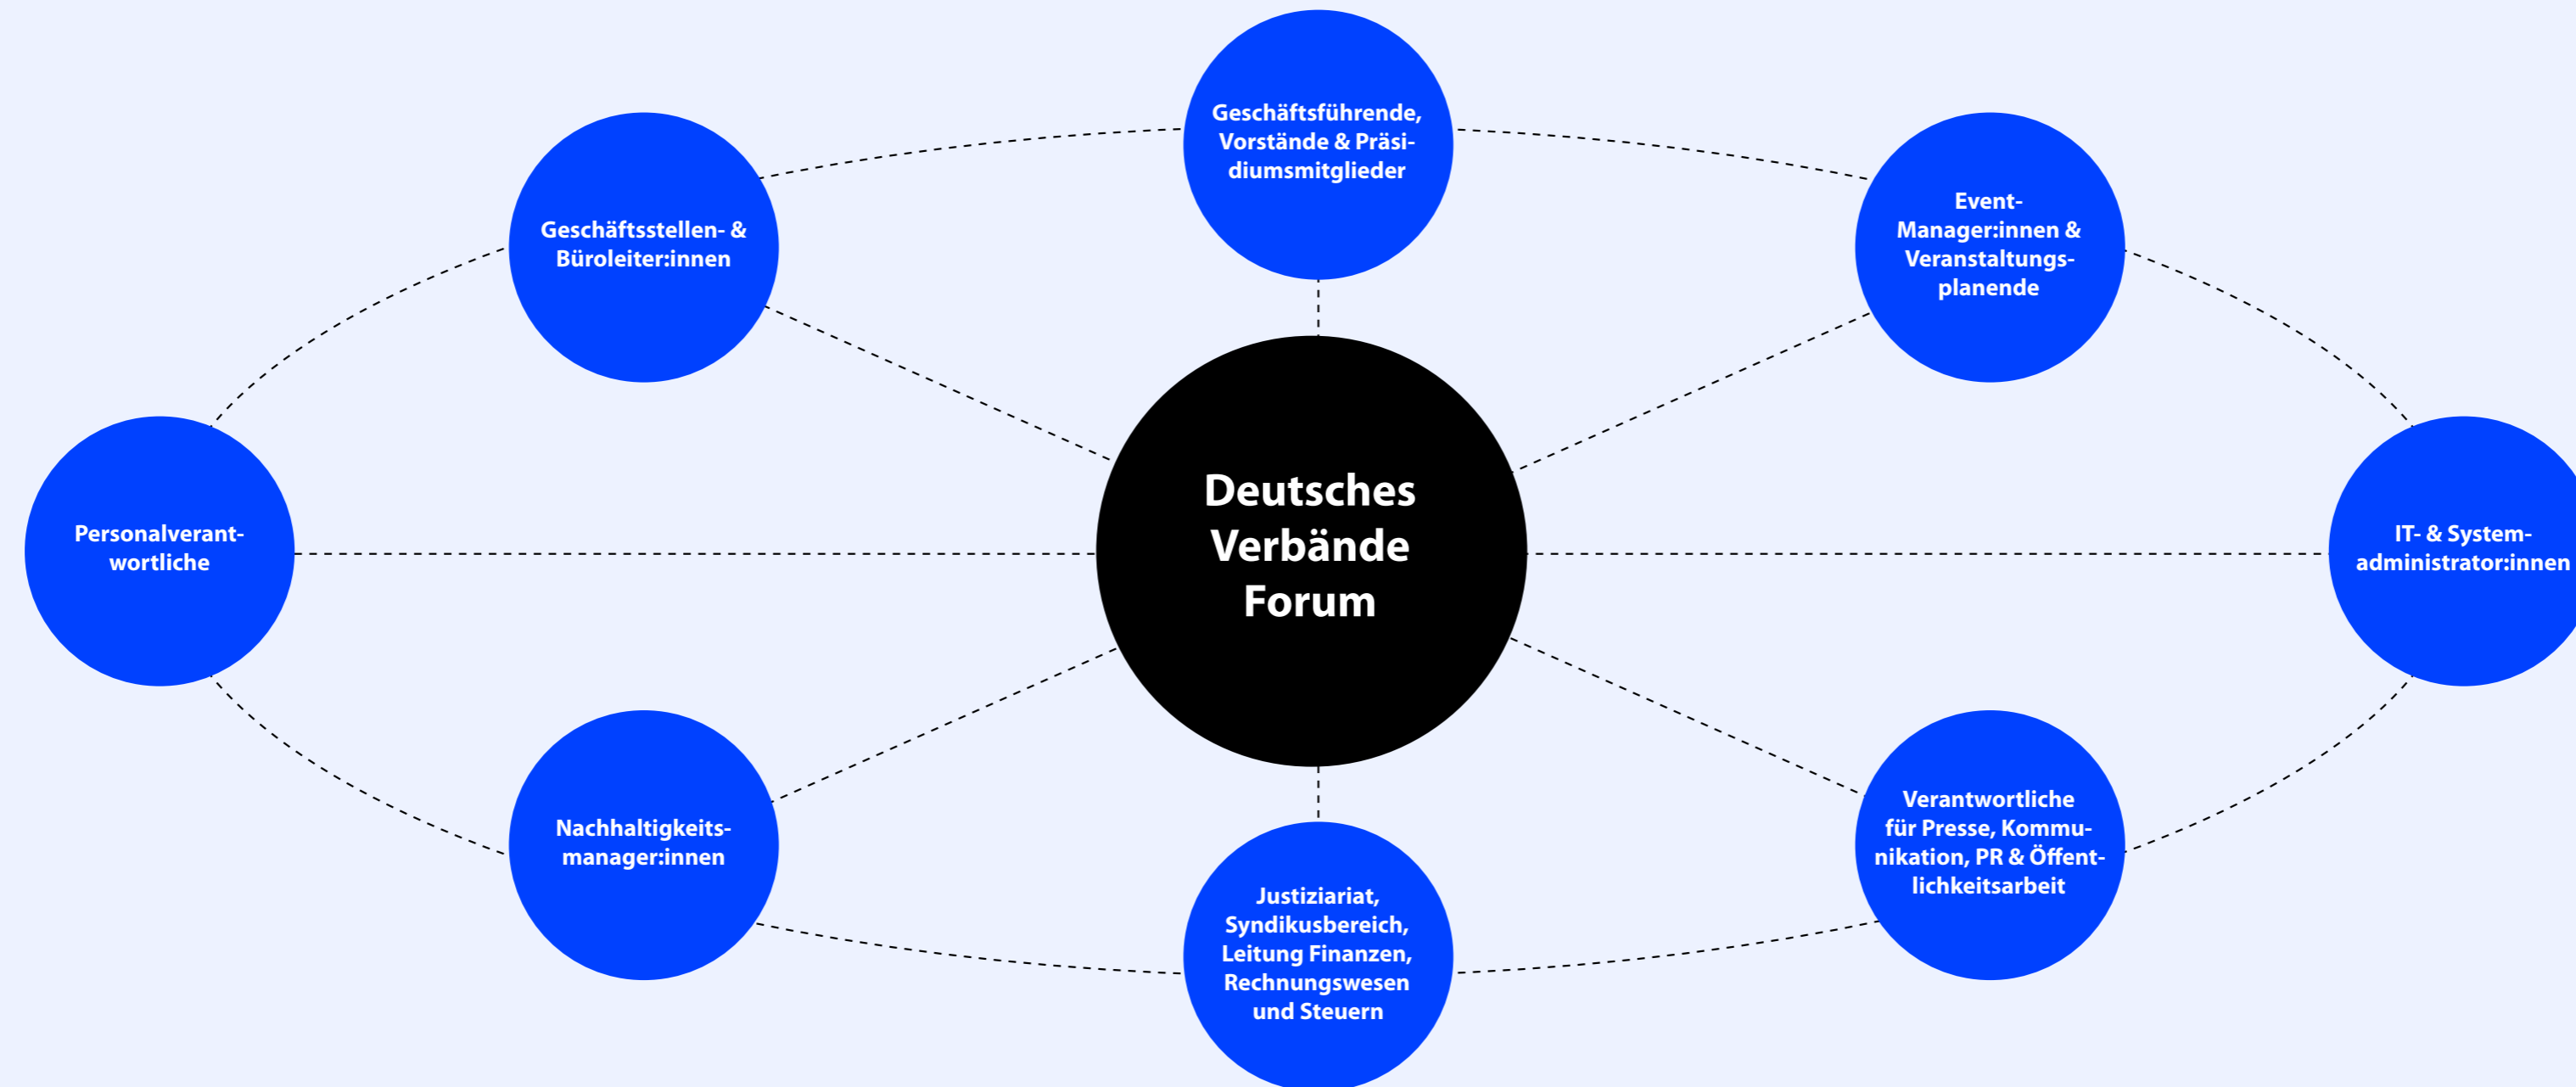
Geschäftsführende, Vorstände & Präsidiumsmitglieder

Geschäftsstellen- & Büroleiter:innen

Event-Manager:innen & Veranstaltungsplanende

Personalverantwortliche

Deutsches Verbände Forum

IT- & Systemadministrator:innen

Nachhaltigkeitsmanager:innen

Verantwortliche für Presse, Kommunikation, PR & Öffentlichkeitsarbeit

Justiziariat, Syndikusbereich, Leitung Finanzen, Rechnungswesen und Steuern